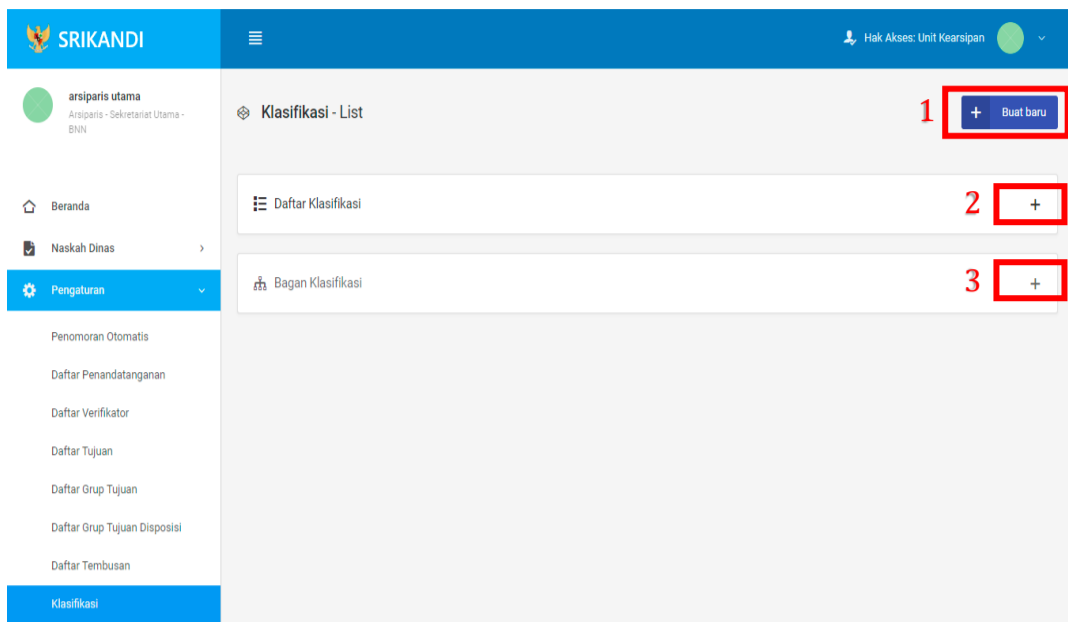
SRIKANDI

Hak Akses: Unit Kearsipan

arsiparis utama
Arsiparis - Sekretariat Utama - BNN

Beranda
Naskah Dinas
Pengaturan
Penomoran Otomatis
Daftar Penandatanganan
Daftar Verifikator
Daftar Tujuan
Daftar Grup Tujuan
Daftar Grup Tujuan Disposisi
Daftar Tembusan
Klasifikasi

Klasifikasi - List

1
+ Buat baru

Daftar Klasifikasi
2
+

Bagan Klasifikasi
3
+